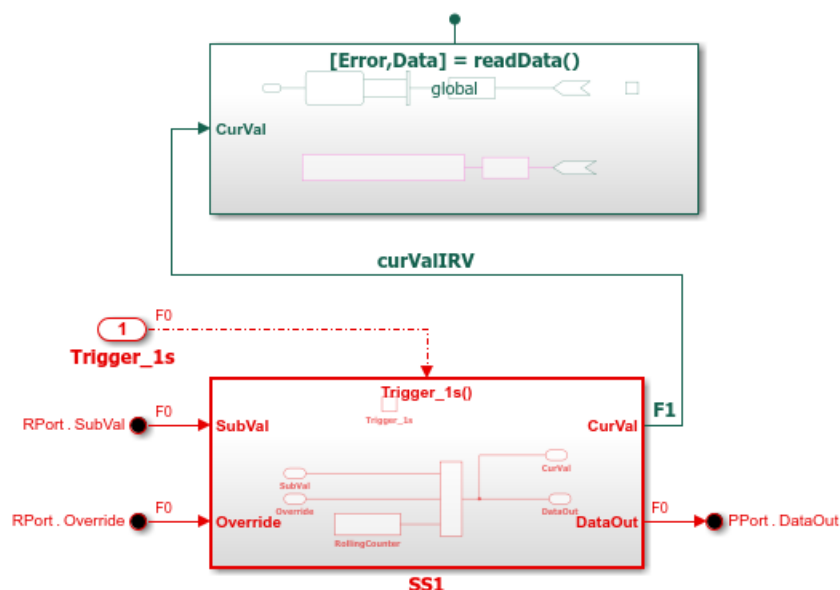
[Error,Data] = readData()

global

CurVal

curValIRV

1

F0

Trigger_1s

Trigger_1s()

Trigger_1s

RPort . SubVal

F0

SubVal

CurVal

F1

SubVal

Override

CurVal

DataOut

RollingCounter

RPort . Override

F0

Override

DataOut

F0

PPort . DataOut

SS1